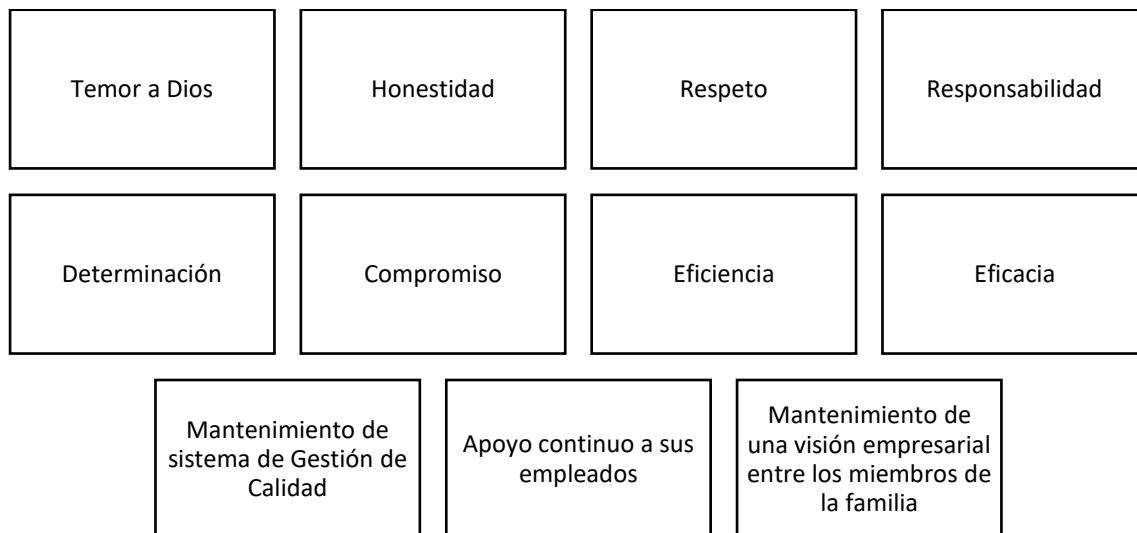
Temor a Dios

Honestidad

Respeto

Responsabilidad

Determinación

Compromiso

Eficiencia

Eficacia

Mantenimiento de sistema de Gestión de Calidad

Apoyo continuo a sus empleados

Mantenimiento de una visión empresarial entre los miembros de la familia